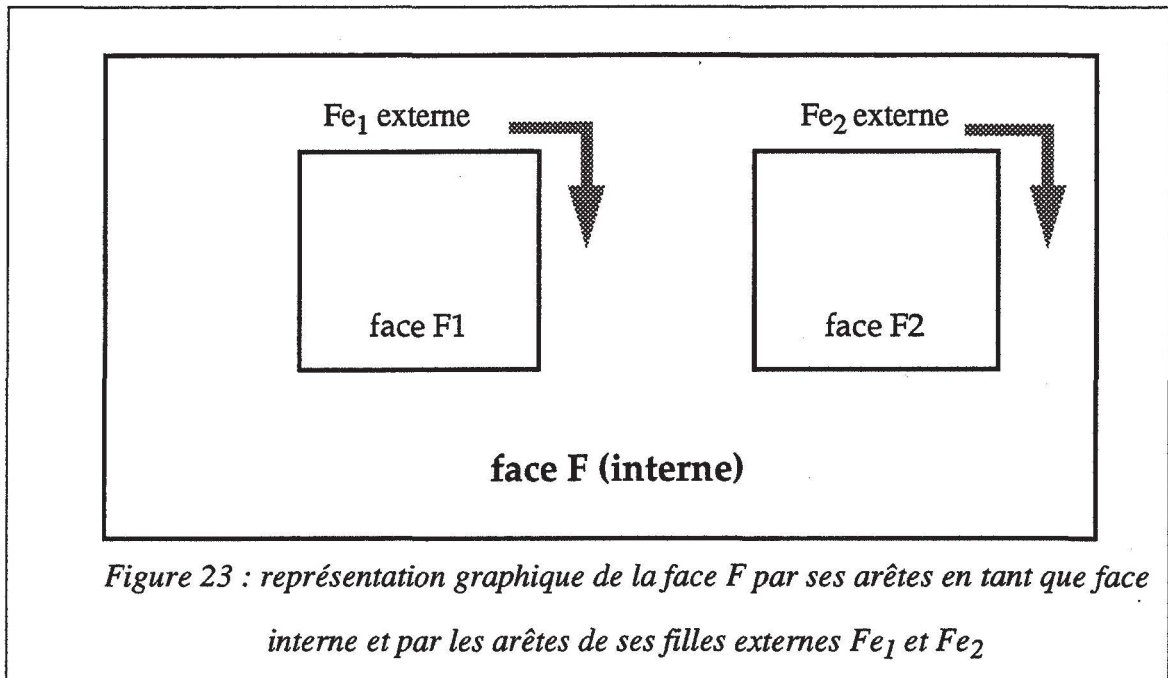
$Fe_1$ externe

face F1

$Fe_2$ externe

face F2

face F (interne)

Figure 23 : représentation graphique de la face F par ses arêtes en tant que face interne et par les arêtes de ses filles externes $Fe_1$ et $Fe_2$